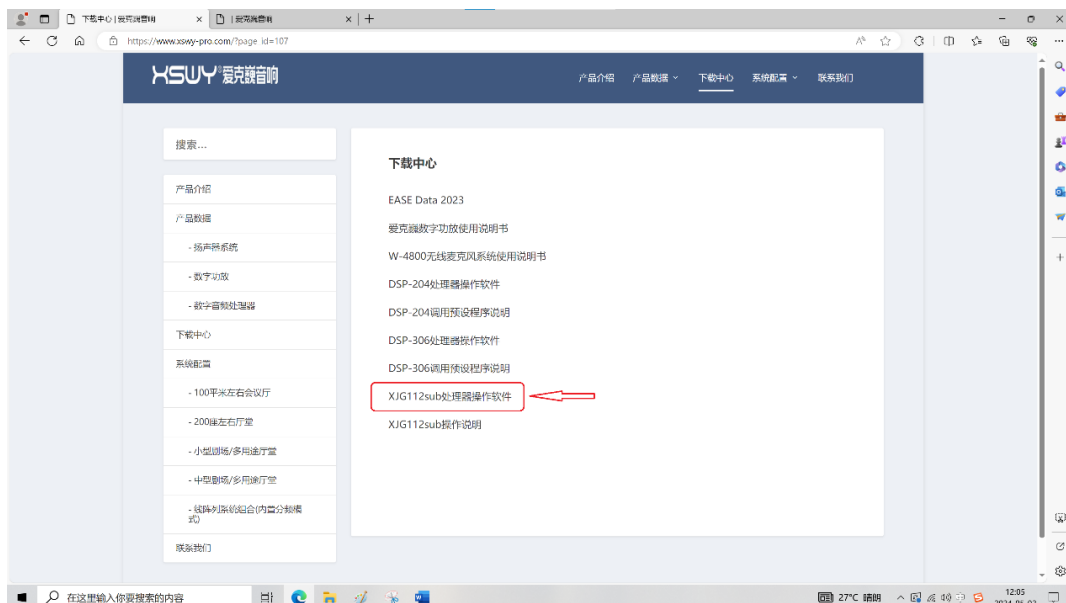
下载中心 | 爱克崴音响
爱克崴音响
https://www.xswy-pro.com/?page_id=107

XSWY 爱克崴音响

产品介绍 产品数据 下载中心 系统配置 联系我们

搜索…

产品介绍
产品数据
- 扬声器系统
- 数字功放
- 数字音频处理器
下载中心
系统配置
- 100平米左右会议厅
- 200座左右厅堂
- 小型剧场/多用途厅堂
- 中型剧场/多用途厅堂
- 线阵列系统组合(内置分频模式)
联系我们

下载中心

EASE Data 2023
爱克崴数字功放使用说明书
W-4800无线麦克风系统使用说明书
DSP-204处理器操作软件
DSP-204调用预设程序说明
DSP-306处理器操作软件
DSP-306调用预设程序说明
XJG112sub处理器操作软件
XJG112sub操作说明

在这里输入你要搜索的内容
27°C 晴朗
12:05
2024-06-02